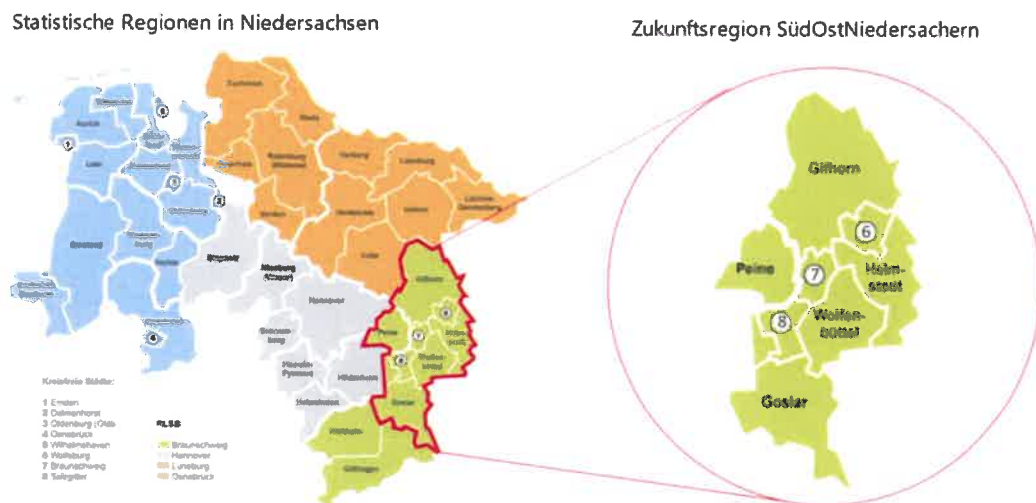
Statistische Regionen in Niedersachsen

Zukunftsregion SüdOstNiedersachern

Cuxhaven

Stade

Rotenburg (Wümme)

Harburg

Lüneburg

Lüchow-Dannenberg

Verden

Heidekreis

Uelzen

Celle

Osterholz

Wittmund

Aurich

Leer

Emsland

Cloppenburg

Vechta

Diepholz

Nienburg (Weser)

Hannover

Schaumburg

Hameln-Pyrmont

Hildesheim

Holzminden

Northeim

Göttingen

Gifhorn

Peine

Helmstedt

Wolfenbüttel

Goslar

Kreisfreie Städte:

1 Emden
2 Delmenhorst
3 Oldenburg (Old)
4 Osnabrück
5 Wilhelmshaven
6 Wolfsburg
7 Braunschweig
8 Salzgitter

RLSB

Braunschweig
Hannover
Lüneburg
Osnabrück

Gifhorn

6

Peine

7

Helmstedt

8

Wolfenbüttel

Goslar